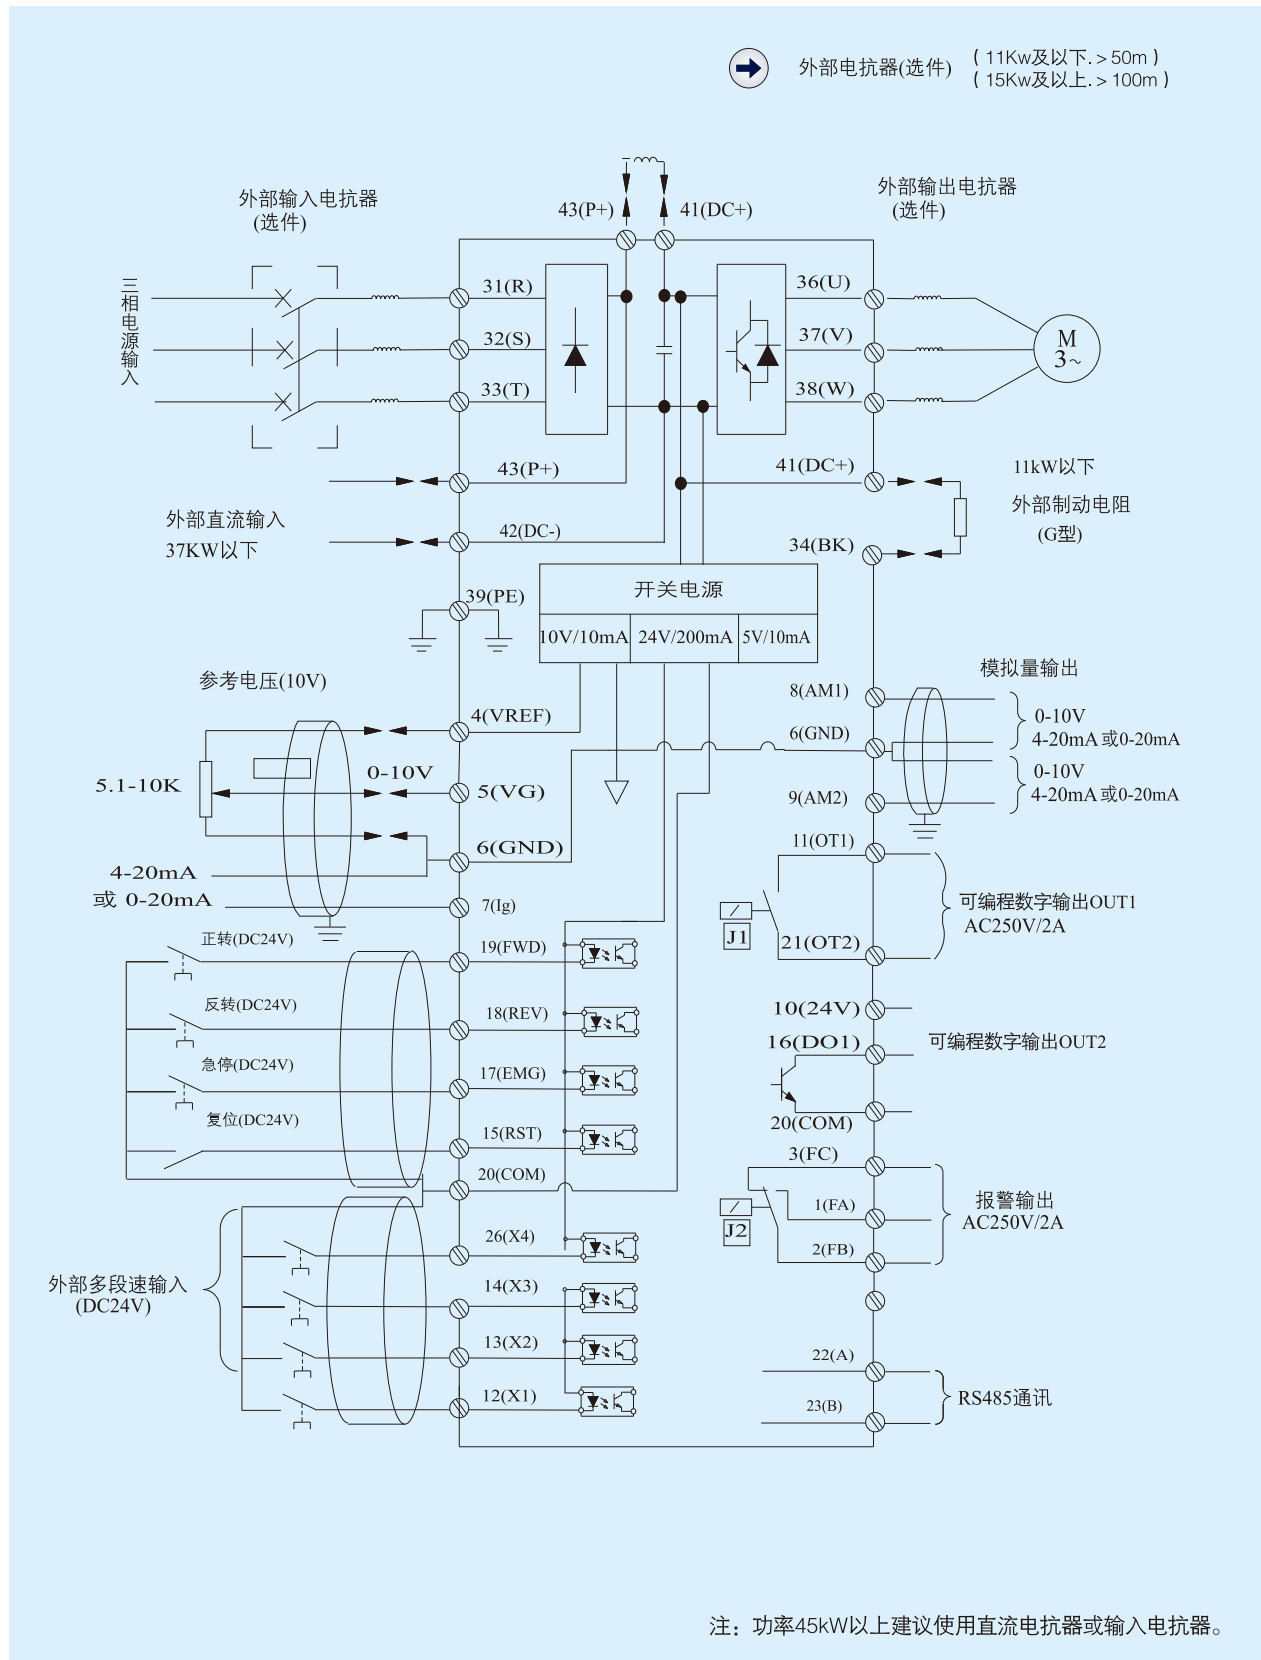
外部电抗器(选件) ( 11Kw及以下. > 50m )
( 15Kw及以上. > 100m )

43(P+) 41(DC+)

外部输入电抗器
(选件)

外部输出电抗器
(选件)

三相电源输入

31(R)
32(S)
33(T)

36(U)
37(V)
38(W)

M
3~

43(P+)
41(DC+)
11kW以下
外部制动电阻
(G型)

外部直流输入
37KW以下
42(DC-)
34(BK)

开关电源
10V/10mA 24V/200mA 5V/10mA

39(PE)

参考电压(10V)
4(VREF)
模拟量输出
8(AM1)
6(GND)
0-10V
4-20mA 或0-20mA
0-10V
4-20mA 或0-20mA
9(AM2)

5.1-10K
0-10V
5(VG)
6(GND)
4-20mA
或 0-20mA
7(Ig)

11(OT1)
J1
21(OT2)
可编程数字输出OUT1
AC250V/2A

正转(DC24V)
19(FWD)
反转(DC24V)
18(REV)
急停(DC24V)
17(EMG)
复位(DC24V)
15(RST)
20(COM)

10(24V)
16(DO1)
可编程数字输出OUT2
20(COM)

3(FC)
J2
1(FA)
2(FB)
报警输出
AC250V/2A

外部多段速输入
(DC24V)
26(X4)
14(X3)
13(X2)
12(X1)

22(A)
23(B)
RS485通讯

注：功率45kW以上建议使用直流电抗器或输入电抗器。